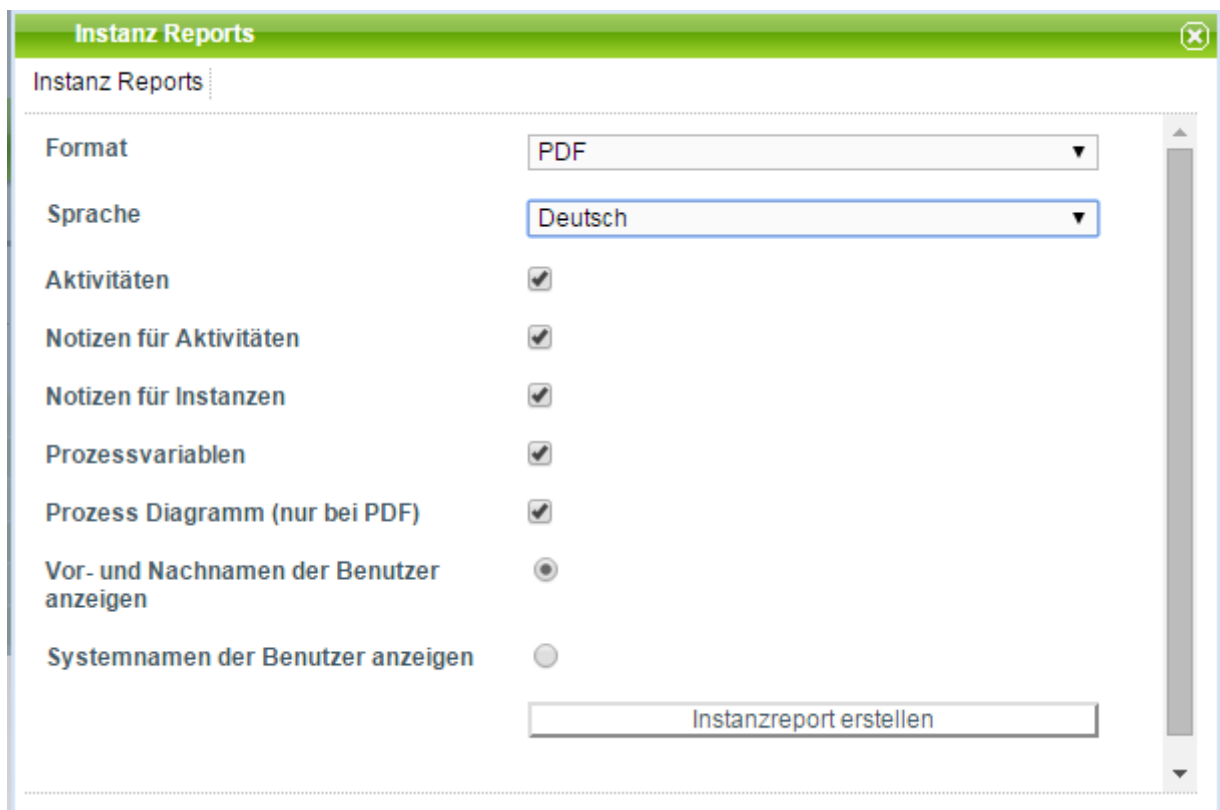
Instanz Reports

Instanz Reports

Format PDF

Sprache Deutsch

Aktivitäten

Notizen für Aktivitäten

Notizen für Instanzen

Prozessvariablen

Prozess Diagramm (nur bei PDF)

Vor- und Nachnamen der Benutzer anzeigen

Systemnamen der Benutzer anzeigen

Instanzreport erstellen